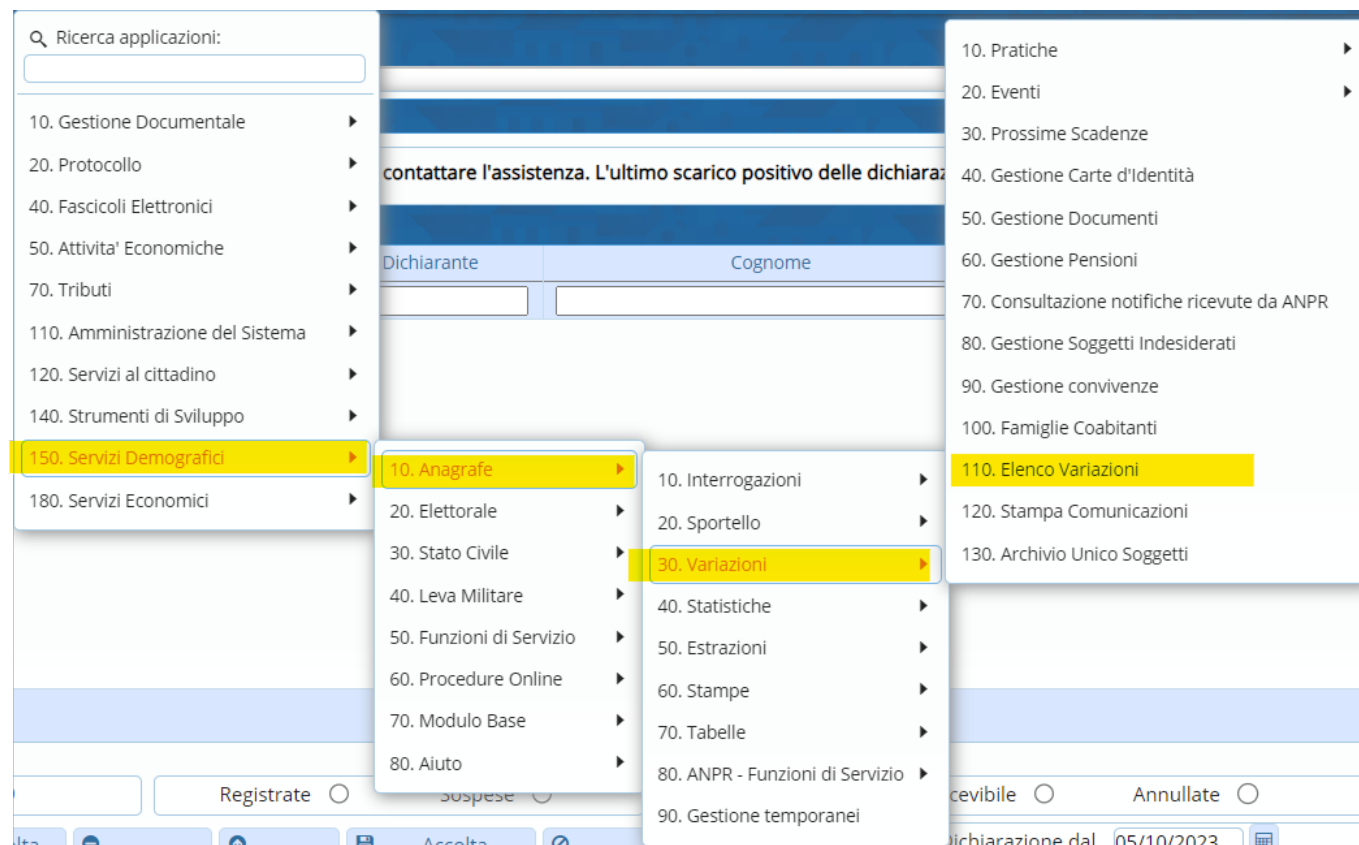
Ricerca applicazioni:

10. Gestione Documentale
20. Protocollo
40. Fascicoli Elettronici
50. Attivita' Economiche
70. Tributi
110. Amministrazione del Sistema
120. Servizi al cittadino
140. Strumenti di Sviluppo
150. Servizi Demografici
180. Servizi Economici

10. Anagrafe
20. Elettorale
30. Stato Civile
40. Leva Militare
50. Funzioni di Servizio
60. Procedure Online
70. Modulo Base
80. Aiuto

10. Interrogazioni
20. Sportello
30. Variazioni
40. Statistiche
50. Estrazioni
60. Stampe
70. Tabelle
80. ANPR - Funzioni di Servizio
90. Gestione temporanei

10. Pratiche
20. Eventi
30. Prossime Scadenze
40. Gestione Carte d'Identità
50. Gestione Documenti
60. Gestione Pensioni
70. Consultazione notifiche ricevute da ANPR
80. Gestione Soggetti Indesiderati
90. Gestione convivenze
100. Famiglie Coabitanti
110. Elenco Variazioni
120. Stampa Comunicazioni
130. Archivio Unico Soggetti

contattare l'assistenza. L'ultimo scarico positivo delle dichiaraz

Dichiarante | Cognome

Registrate Sospese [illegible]cevibile Annullate

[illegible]lta Accolta Dichiarazione dal 05/10/2023